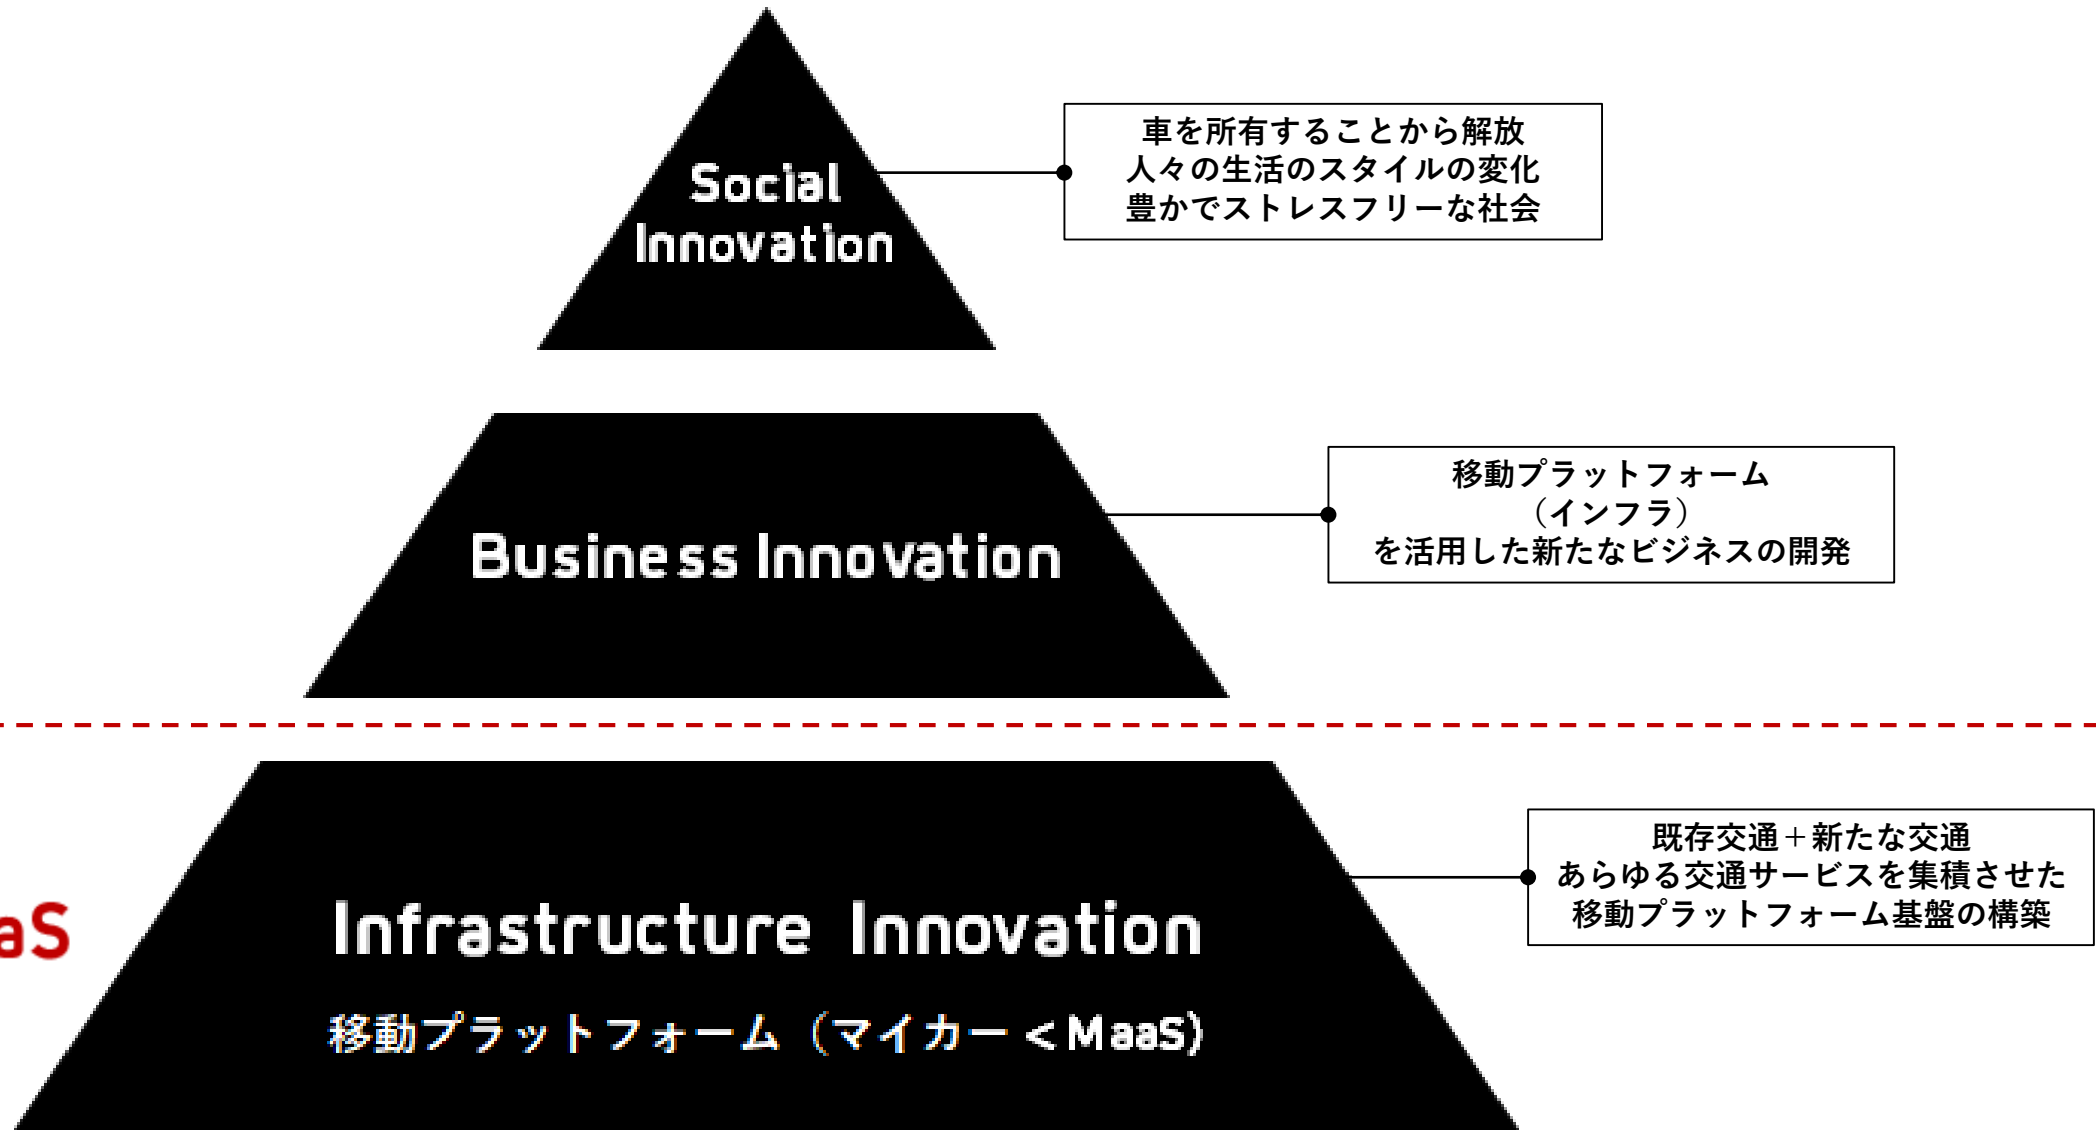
Social Innovation

車を所有することから解放
人々の生活のスタイルの変化
豊かでストレスフリーな社会

Business Innovation

移動プラットフォーム
（インフラ）
を活用した新たなビジネスの開発

aS

Infrastructure Innovation

移動プラットフォーム（マイカー＜MaaS）

既存交通＋新たな交通
あらゆる交通サービスを集積させた
移動プラットフォーム基盤の構築